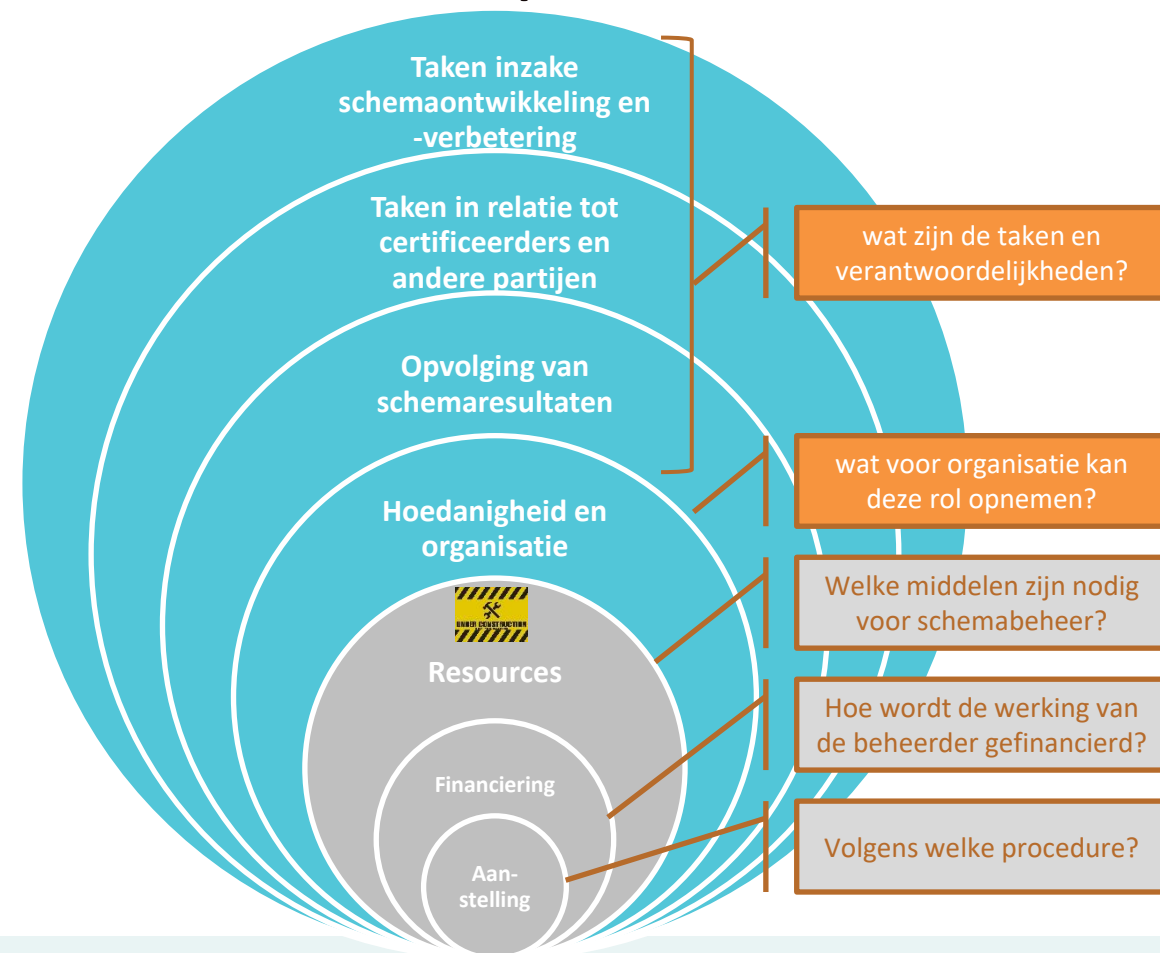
Taken inzake schemaontwikkeling en -verbetering

Taken in relatie tot certificeerders en andere partijen

Opvolging van schemaresultaten

Hoedanigheid en organisatie

UNDER CONSTRUCTION

Resources

Financiering

Aan-stelling

wat zijn de taken en verantwoordelijkheden?

wat voor organisatie kan deze rol opnemen?

Welke middelen zijn nodig voor schemabeheer?

Hoe wordt de werking van de beheerder gefinancierd?

Volgens welke procedure?